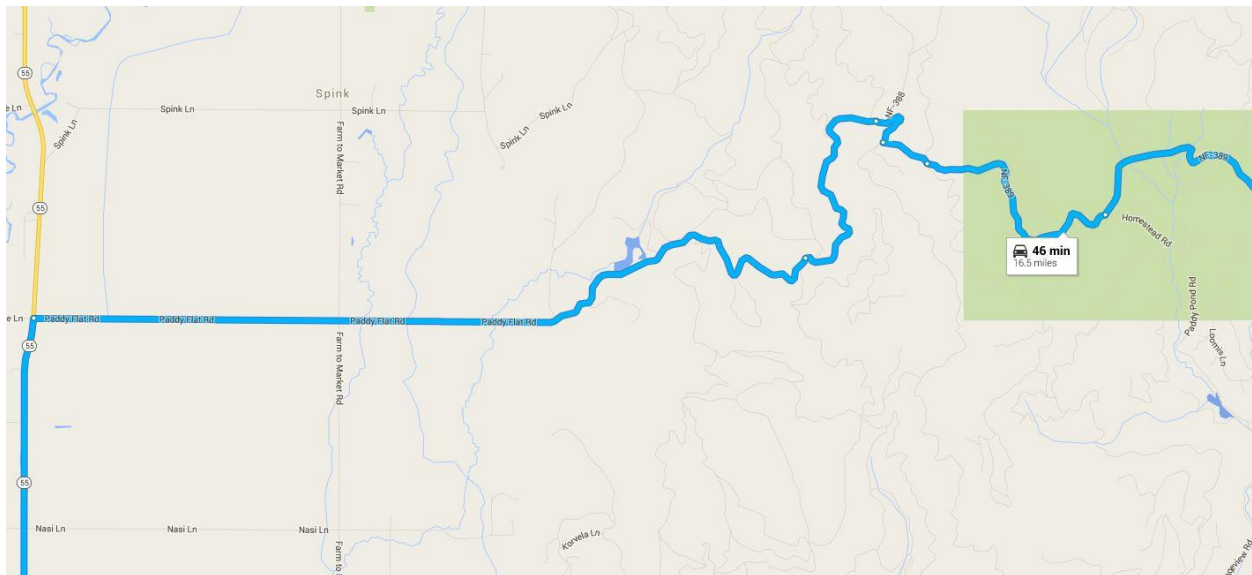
55
Spink
e Ln
Spink Ln
Spink Ln
Spink Ln
Spink Ln
Spink Ln
Farm to Market Rd
55
NF-388
NF-389
NF-389
Homestead Rd
46 min
16.5 miles
e Ln
Paddy Flat Rd
Paddy Flat Rd
Paddy Flat Rd
Paddy Flat Rd
55
Farm to Market Rd
Paddy Pond Rd
Loomis Ln
55
Nasi Ln
Nasi Ln
Nasi Ln
Farm to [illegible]
Korvela Ln
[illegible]view Rd